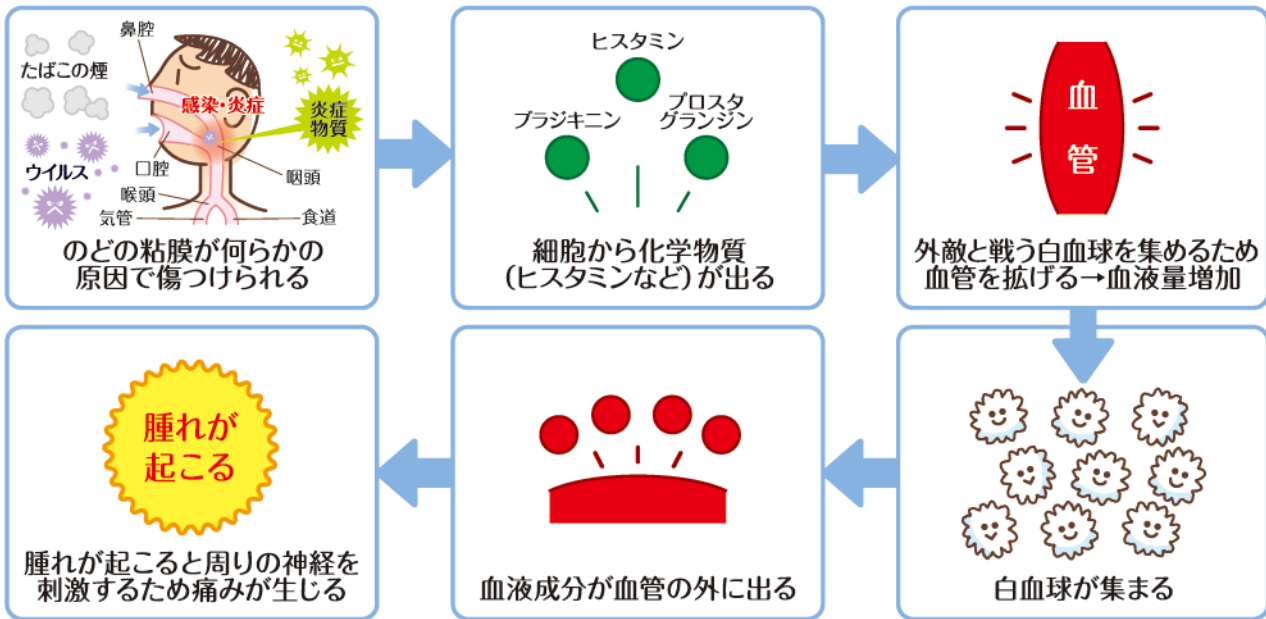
鼻腔
たばこの煙
感染・炎症
炎症物質
ウイルス
口腔
咽頭
喉頭
気管
食道

のどの粘膜が何らかの原因で傷つけられる

ヒスタミン
ブラジキニン
プロスタグランジン

細胞から化学物質（ヒスタミンなど）が出る

血
管

外敵と戦う白血球を集めるため血管を拡げる→血液量増加

白血球が集まる

血液成分が血管の外に出る

腫れが起こる

腫れが起こると周りの神経を刺激するため痛みが生じる